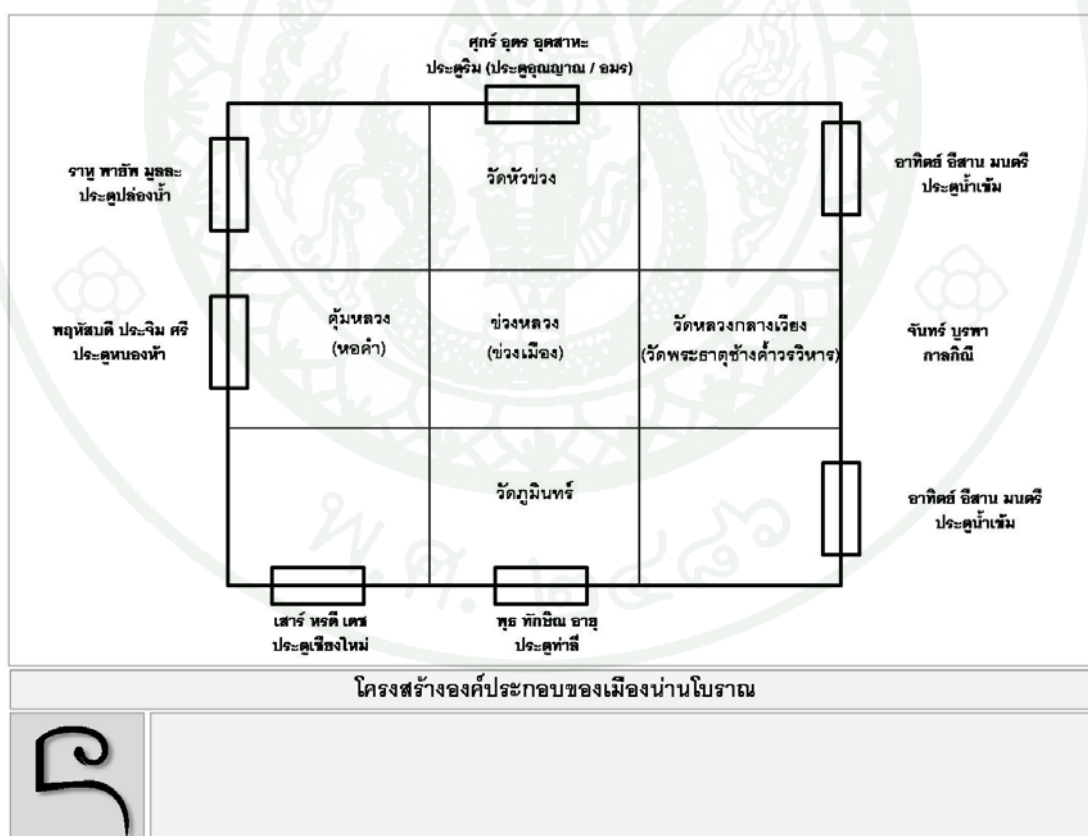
ศุกร์ อุดร อุตสาหะ
ประตูริม (ประตูอุญญาณ / อมร)

ราหู พายัพ มูลละ
ประตูปล่องน้ำ

วัดหัวข่วง

อาทิตย์ อีสาน มนตรี
ประตูน้ำเข้ม

พฤหัสบดี ประจิม ศรี
ประตูหนองห้า

คุ้มหลวง
(หอคำ)

ข่วงหลวง
(ข่วงเมือง)

วัดหลวงกลางเวียง
(วัดพระธาตุช้างค้ำวรวิหาร)

จันทร์ บูรพา
กาลกิณี

วัดภูมินทร์

อาทิตย์ อีสาน มนตรี
ประตูน้ำเข้ม

เสาร์ หรดี เดช
ประตูเชียงใหม่

พุธ ทักษิณ อายุ
ประตูท่าลี่

โครงสร้างองค์ประกอบของเมืองน่านโบราณ

๑